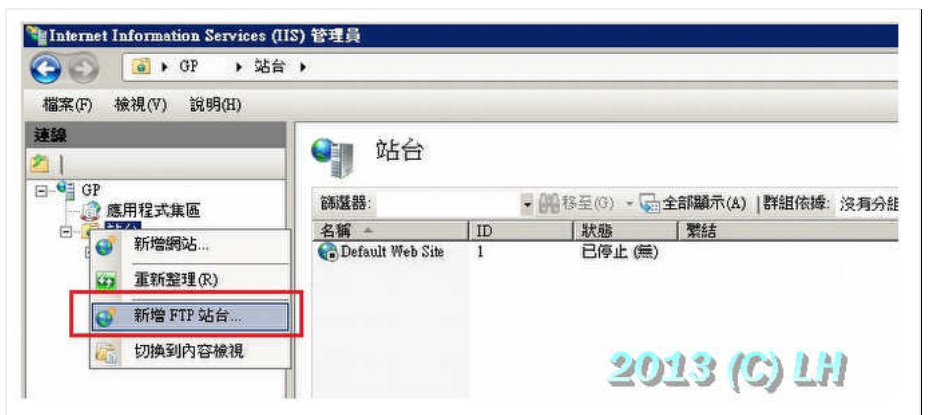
Internet Information Services (IIS) 管理員

▸ GP ▸ 站台 ▸

檔案(F) 檢視(V) 說明(H)

連線

GP
應用程式集區
站台

新增網站...
重新整理(R)
新增 FTP 站台...
切換到內容檢視

站台

篩選器:
移至(G)
全部顯示(A)
群組依據: 沒有分組

| 名稱 | ID | 狀態 | 繫結 |
|---|---|---|---|
| Default Web Site | 1 | 已停止 (無) | |

2013 (C) LH